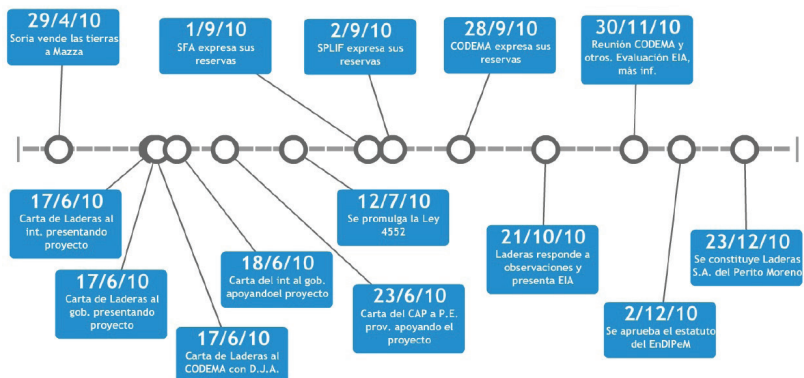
29/4/10
Soria vende las tierras a Mazza

1/9/10
SFA expresa sus reservas

2/9/10
SPLIF expresa sus reservas

28/9/10
CODEMA expresa sus reservas

30/11/10
Reunión CODEMA y otros. Evaluación EIA, más inf.

17/6/10
Carta de Laderas al int. presentando proyecto

17/6/10
Carta de Laderas al gob. presentando proyecto

17/6/10
Carta de Laderas al CODEMA con D.J.A.

18/6/10
Carta del int al gob. apoyandoel proyecto

12/7/10
Se promulga la Ley 4552

23/6/10
Carta del CAP a P.E. prov. apoyando el proyecto

21/10/10
Laderas responde a observaciones y presenta EIA

2/12/10
Se aprueba el estatuto del EnDIPeM

23/12/10
Se constituye Laderas S.A. del Perito Moreno